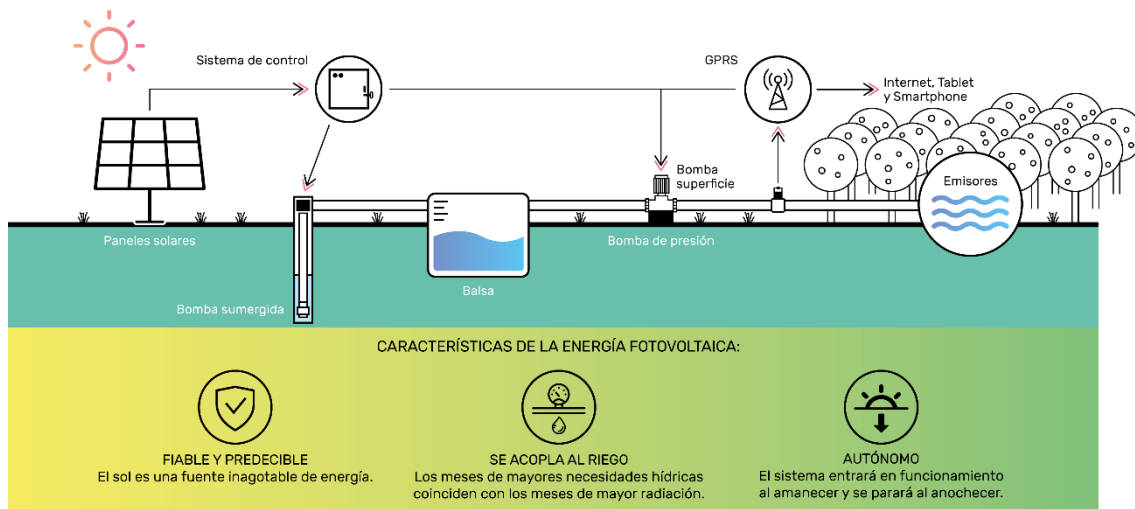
Sistema de control

GPRS

Internet, Tablet y Smartphone

Bomba superficie

Emisores

Paneles solares

Bomba de presión

Balsa

Bomba sumergida

CARACTERÍSTICAS DE LA ENERGÍA FOTOVOLTAICA:

FIABLE Y PREDECIBLE
El sol es una fuente inagotable de energía.

SE ACOPLA AL RIEGO
Los meses de mayores necesidades hídricas coinciden con los meses de mayor radiación.

AUTÓNOMO
El sistema entrará en funcionamiento al amanecer y se parará al anochecer.